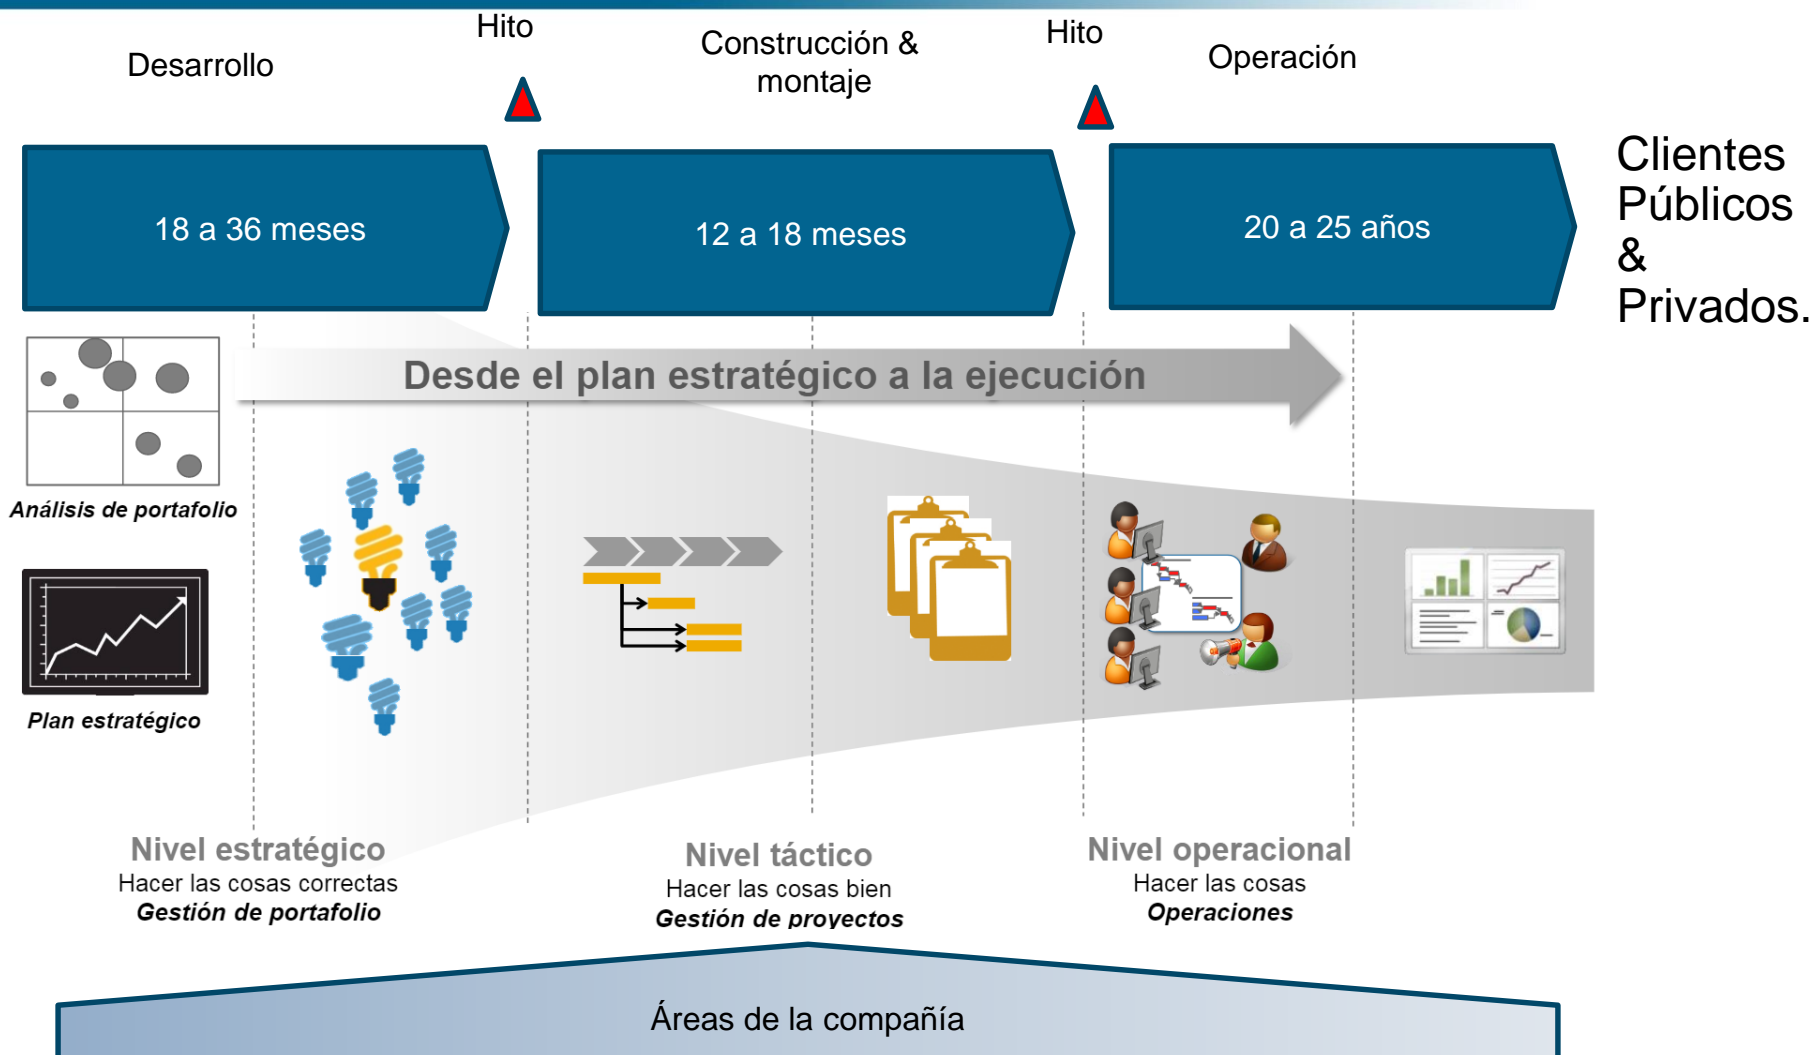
Desarrollo

Hito

Construcción & montaje

Hito

Operación

18 a 36 meses

12 a 18 meses

20 a 25 años

Clientes Públicos & Privados.

Desde el plan estratégico a la ejecución

Análisis de portafolio

Plan estratégico

Nivel estratégico
Hacer las cosas correctas
Gestión de portafolio

Nivel táctico
Hacer las cosas bien
Gestión de proyectos

Nivel operacional
Hacer las cosas
Operaciones

Áreas de la compañía